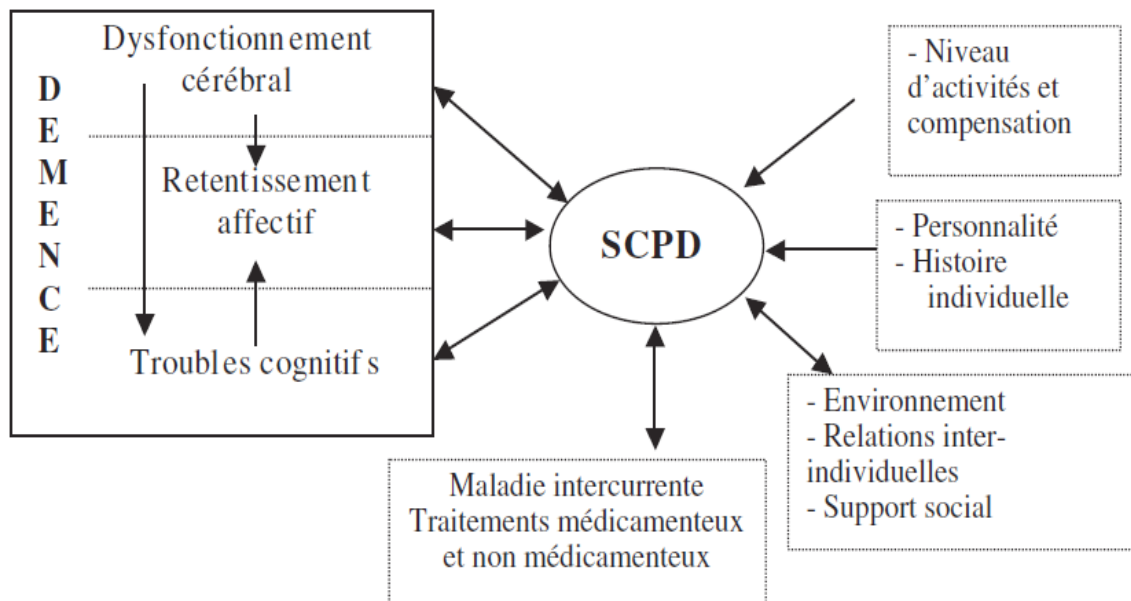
D
E
M
E
N
C
E

Dysfonctionnement cérébral

Retentissement affectif

Troubles cognitifs

SCPD

- Niveau d'activités et compensation

- Personnalité
- Histoire individuelle

- Environnement
- Relations inter-individuelles
- Support social

Maladie intercurrente
Traitements médicamenteux et non médicamenteux